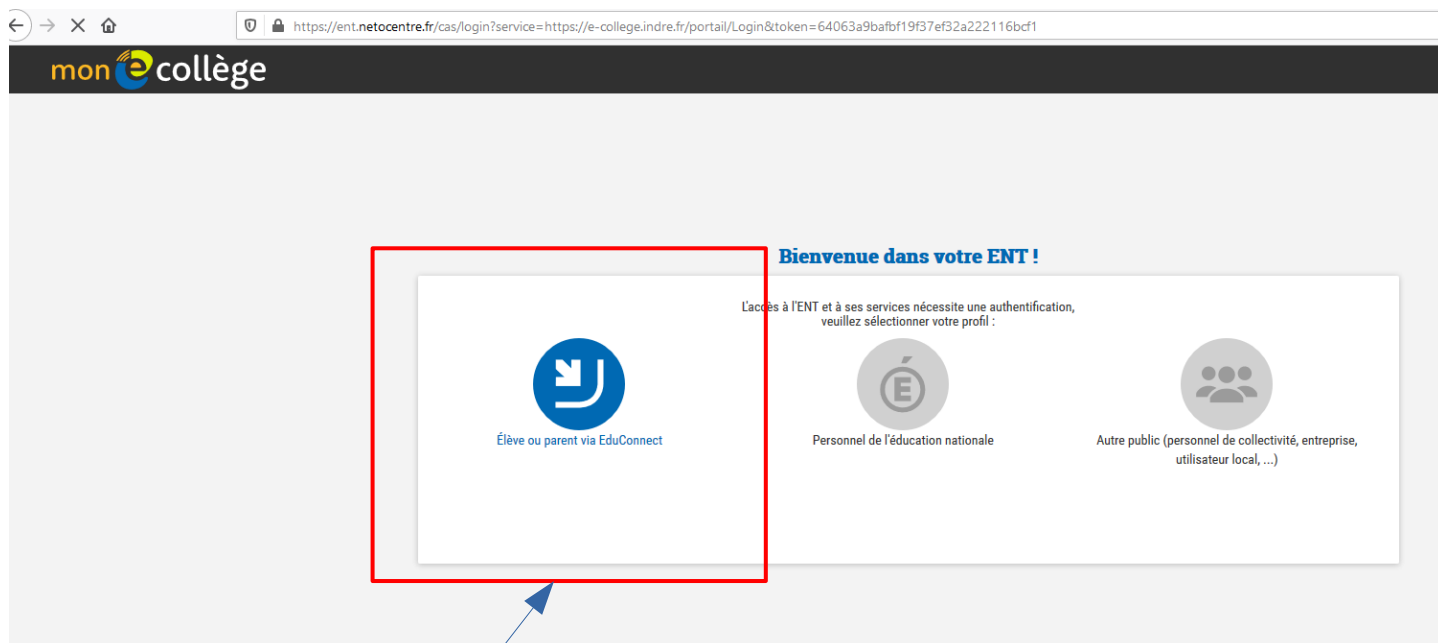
https://ent.netocentre.fr/cas/login?service=https://e-college.indre.fr/portail/Login&token=64063a9bafbf19f37ef32a222116bcf1

mon e collège

Bienvenue dans votre ENT !

L'accès à l'ENT et à ses services nécessite une authentification, veuillez sélectionner votre profil :

Élève ou parent via EduConnect

É

Personnel de l'éducation nationale

Autre public (personnel de collectivité, entreprise, utilisateur local, ...)